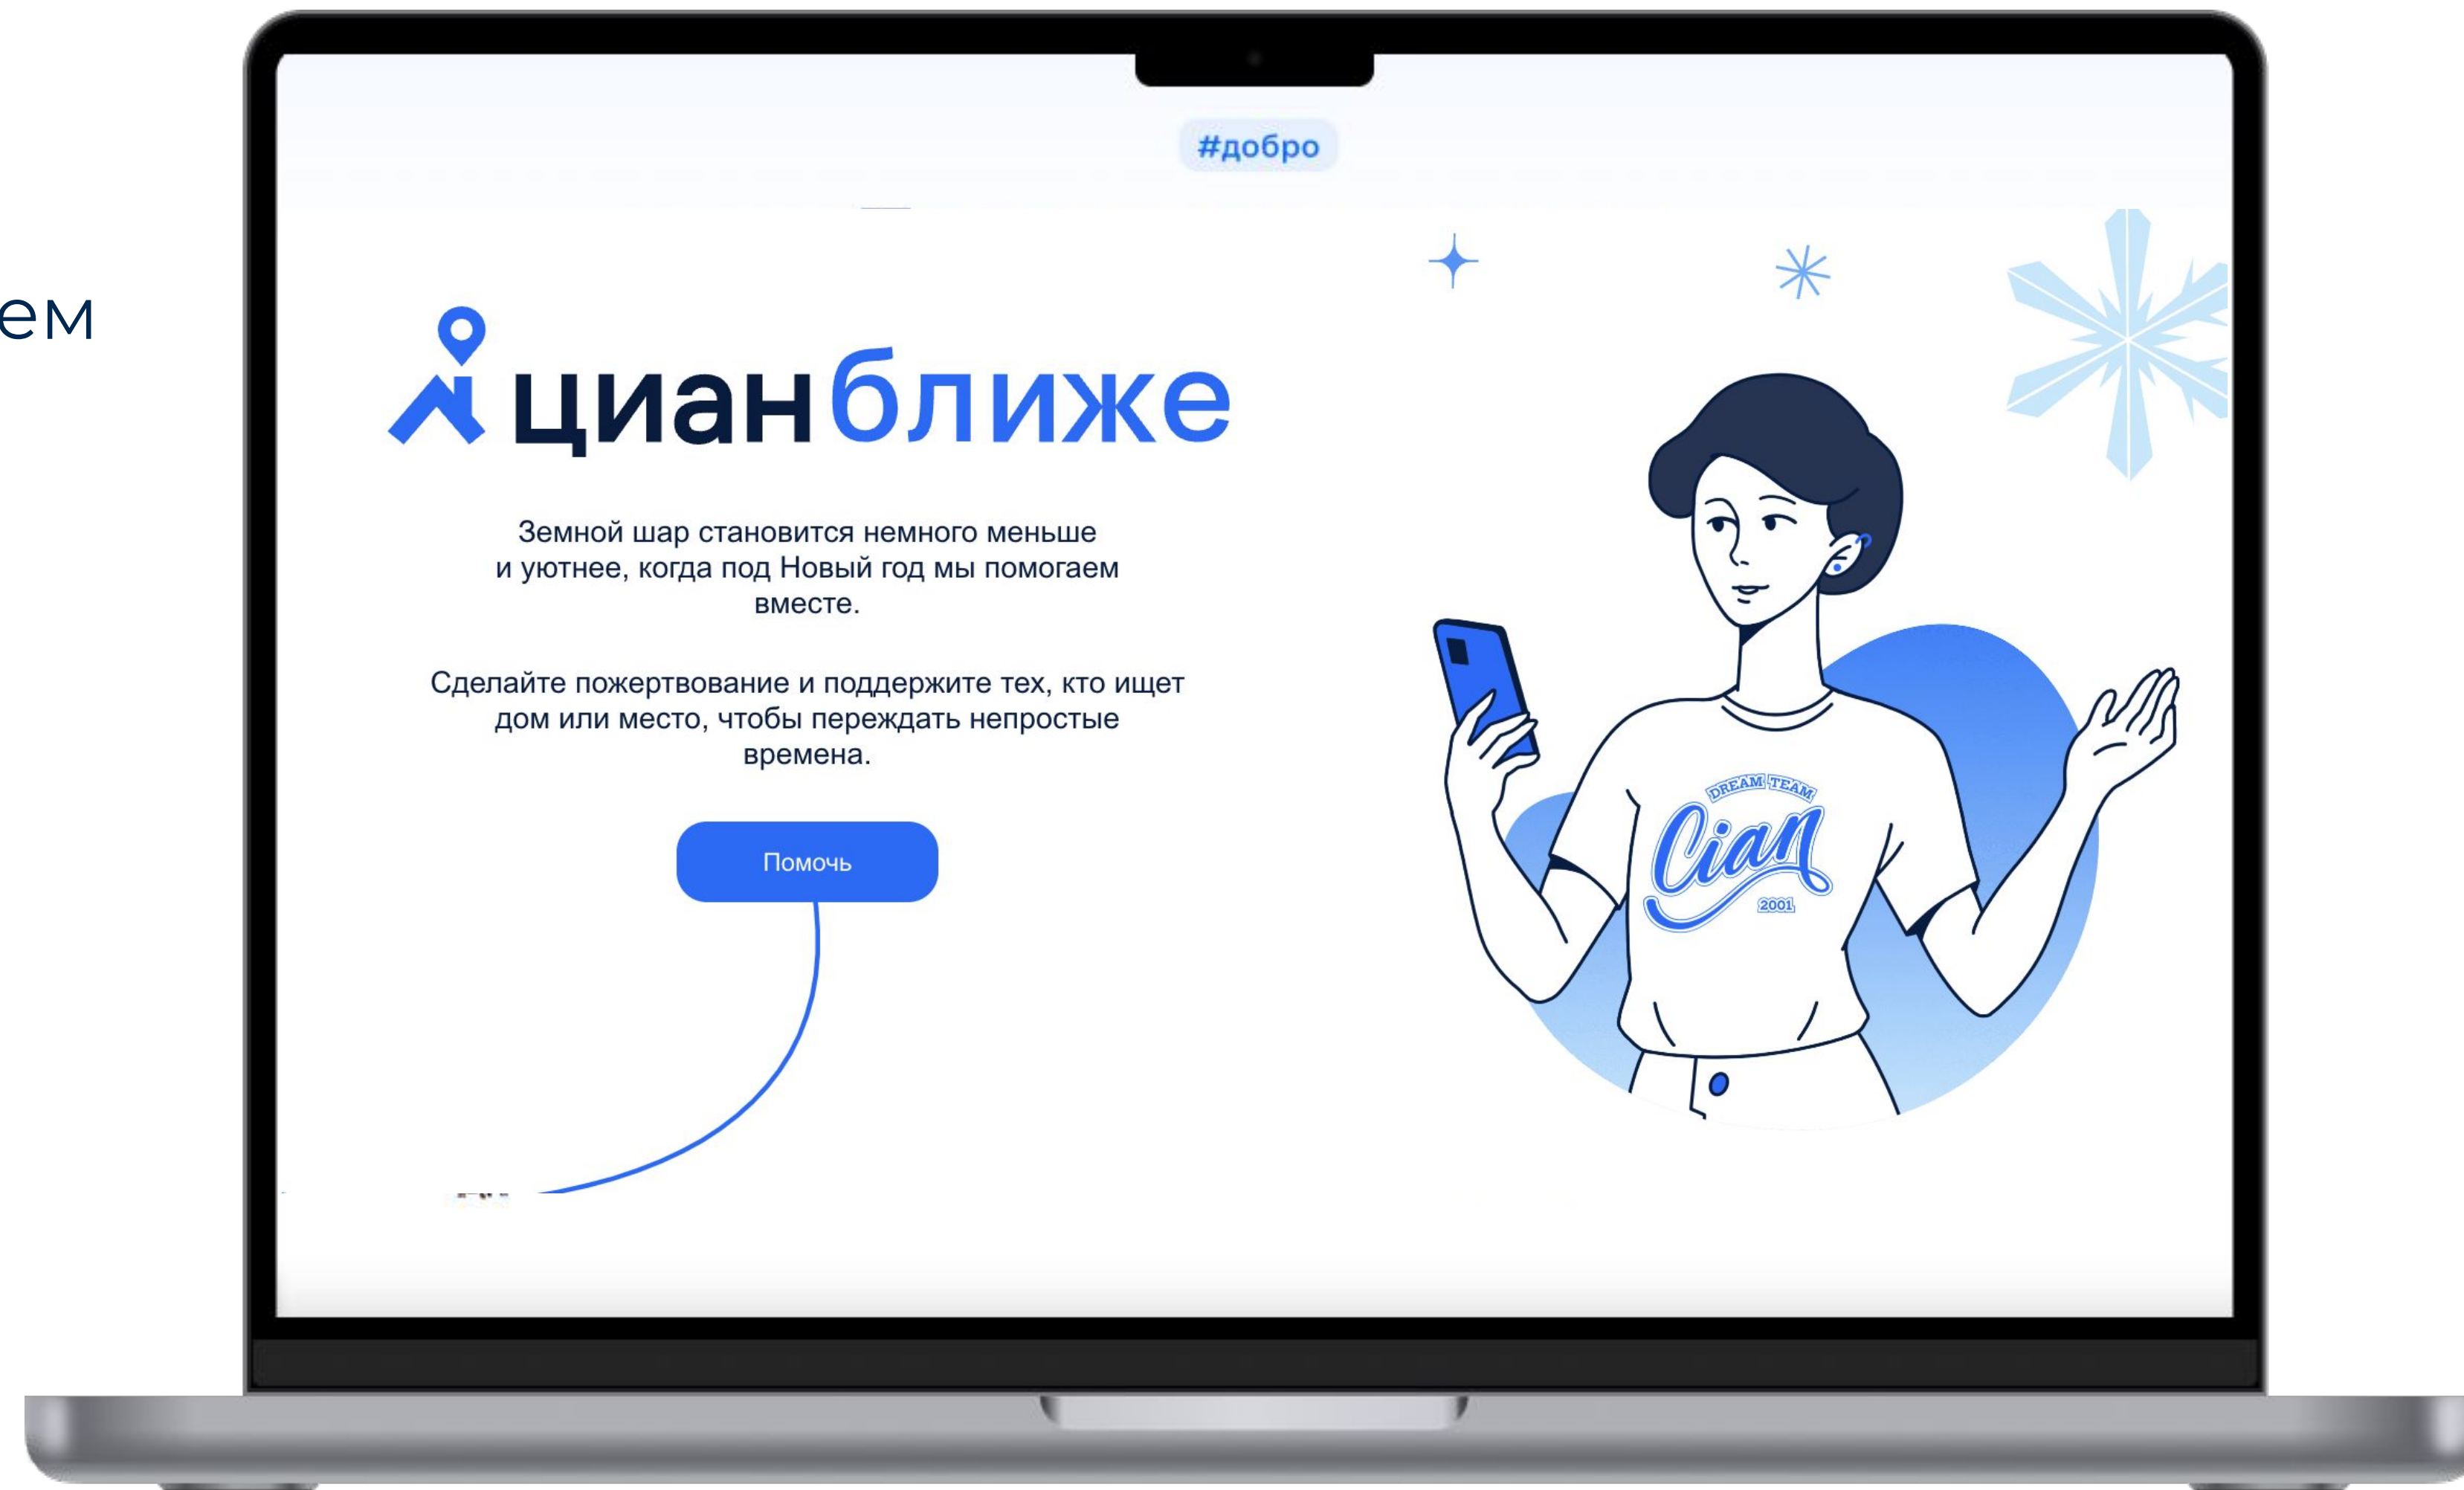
ем

#добро

циан ближе

Земной шар становится немного меньше и уютнее, когда под Новый год мы помогаем вместе.

Сделайте пожертвование и поддержите тех, кто ищет дом или место, чтобы переждать непростые времена.

Помочь

DREAM TEAM
Cian
2001